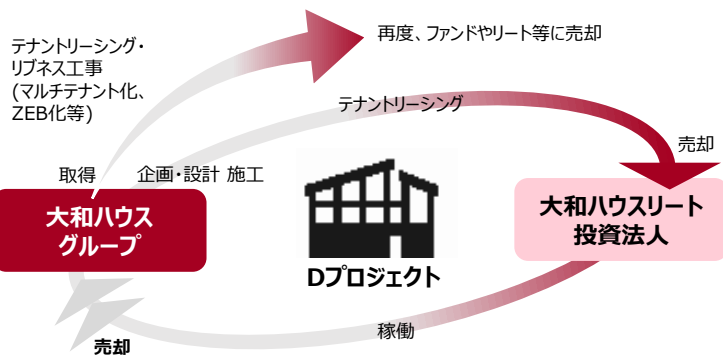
テナントリーシング・リブネス工事(マルチテナント化、ZEB化等)

再度、ファンドやリート等に売却

テナントリーシング

売却

取得

企画・設計 施工

大和ハウスグループ

大和ハウスリート投資法人

Dプロジェクト

稼働

売却